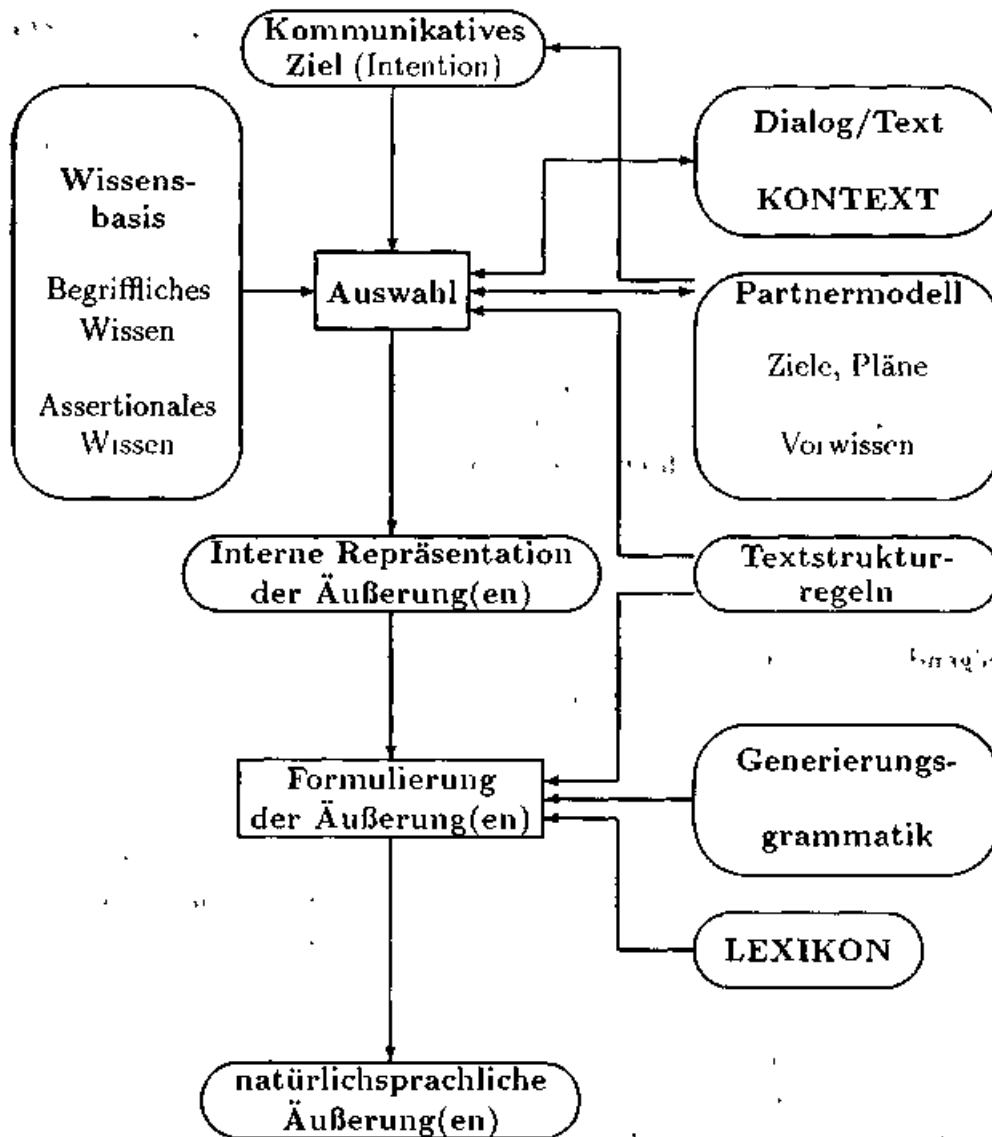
Kommunikatives Ziel (Intention)

Wissensbasis

Begriffliches Wissen

Assertionales Wissen

Dialog/Text

KONTEXT

Auswahl

Partnermodell

Ziele, Pläne

Vorwissen

Interne Repräsentation der Äußerung(en)

Textstrukturregeln

Formulierung der Äußerung(en)

Generierungsgrammatik

LEXIKON

natürlichsprachliche Äußerung(en)